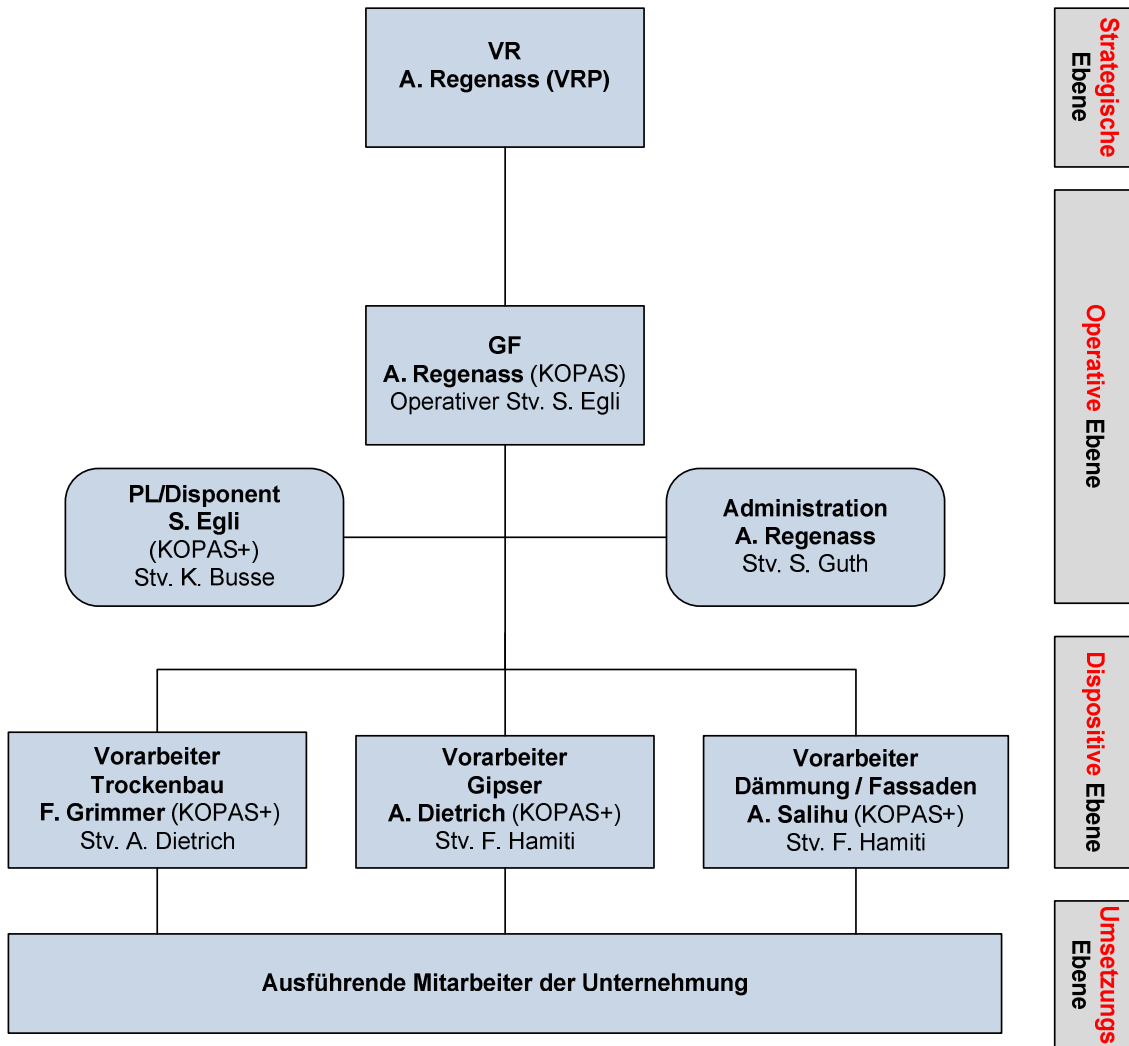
VR
A. Regenass (VRP)

Strategische Ebene

GF
A. Regenass (KOPAS)
Operativer Stv. S. Egli

Operative Ebene

PL/Disponent
S. Egli
(KOPAS+)
Stv. K. Busse

Administration
A. Regenass
Stv. S. Guth

Vorarbeiter
Trockenbau
F. Grimmer (KOPAS+)
Stv. A. Dietrich

Vorarbeiter
Gipser
A. Dietrich (KOPAS+)
Stv. F. Hamiti

Vorarbeiter
Dämmung / Fassaden
A. Salihu (KOPAS+)
Stv. F. Hamiti

Dispositive Ebene

Ausführende Mitarbeiter der Unternehmung

Umsetzungs Ebene